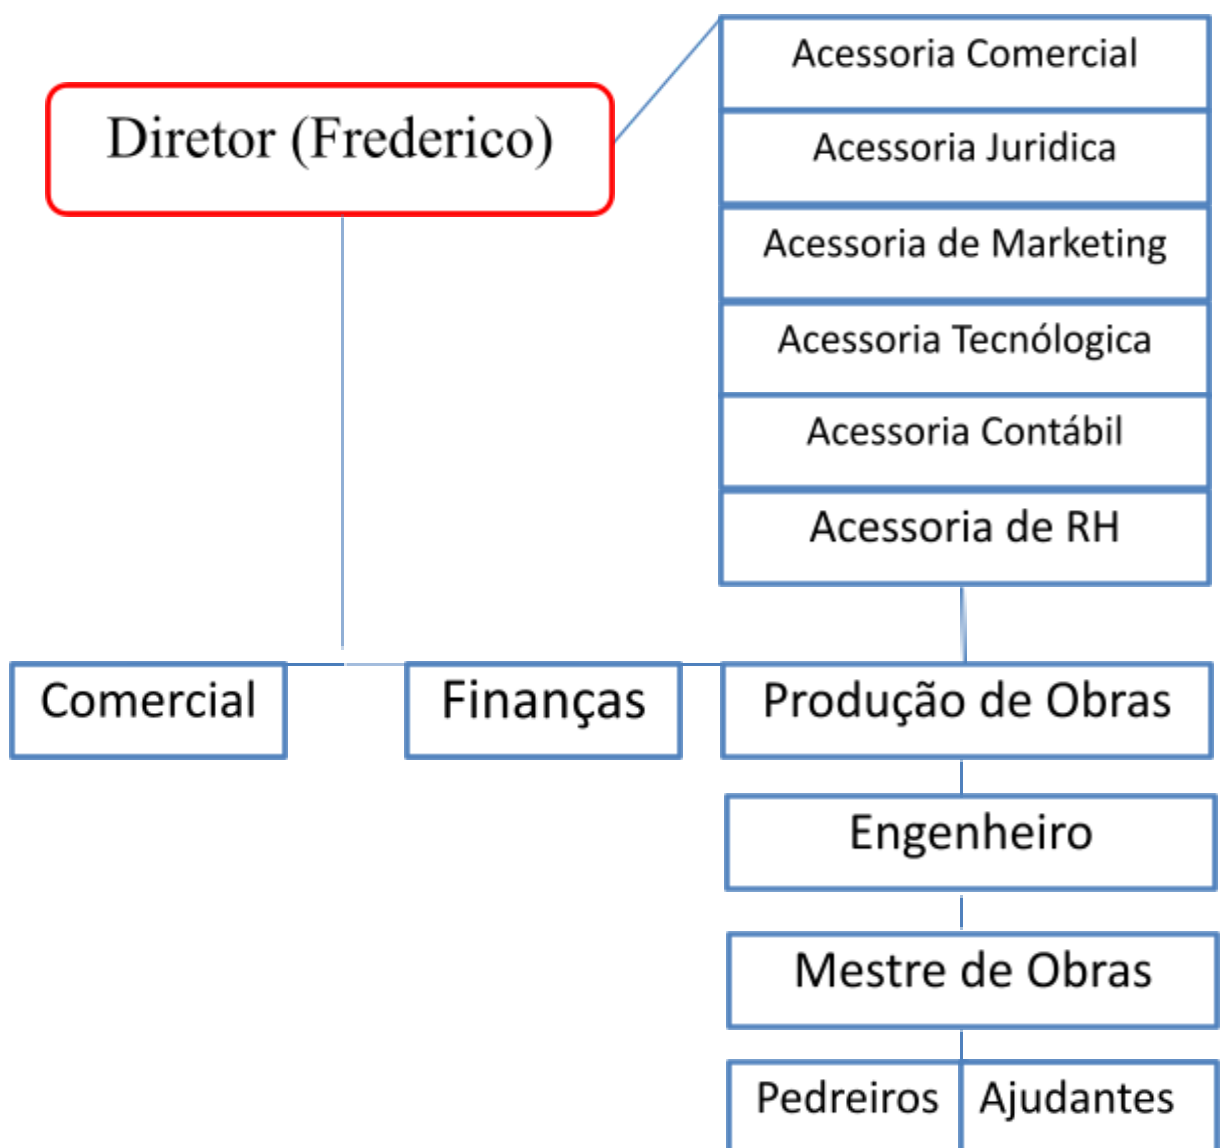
Diretor (Frederico)

Acessoria Comercial
Acessoria Juridica
Acessoria de Marketing
Acessoria Tecnólogica
Acessoria Contábil
Acessoria de RH

Comercial

Finanças

Produção de Obras

Engenheiro

Mestre de Obras

Pedreiros

Ajudantes